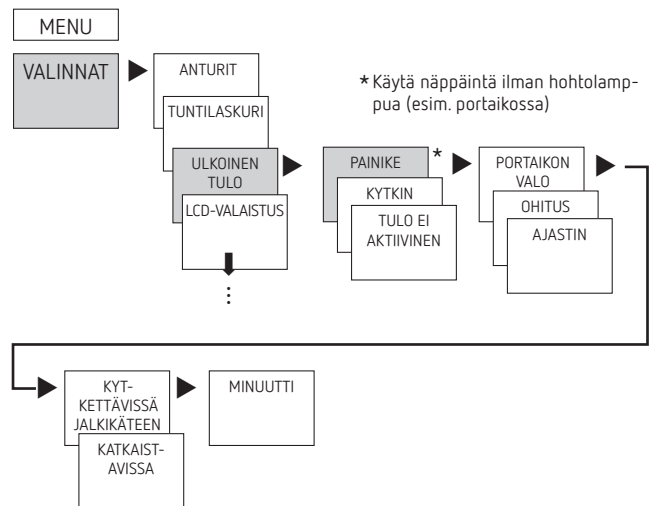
MENU

VALINNAT

ANTURIT

TUNTILASKURI

ULKOINEN TULO

LCD-VALAISTUS

⋮

*Käytä näppäintä ilman hohtolamppua (esim. portaikossa)

PAINIKE *

KYTKIN

TULO EI AKTIIVINEN

PORTAIKON VALO

OHITUS

AJASTIN

KYT-KETTÄVISSÄ JALKIKÄTEEN

KATKAIST-AVISSA

MINUUTTI